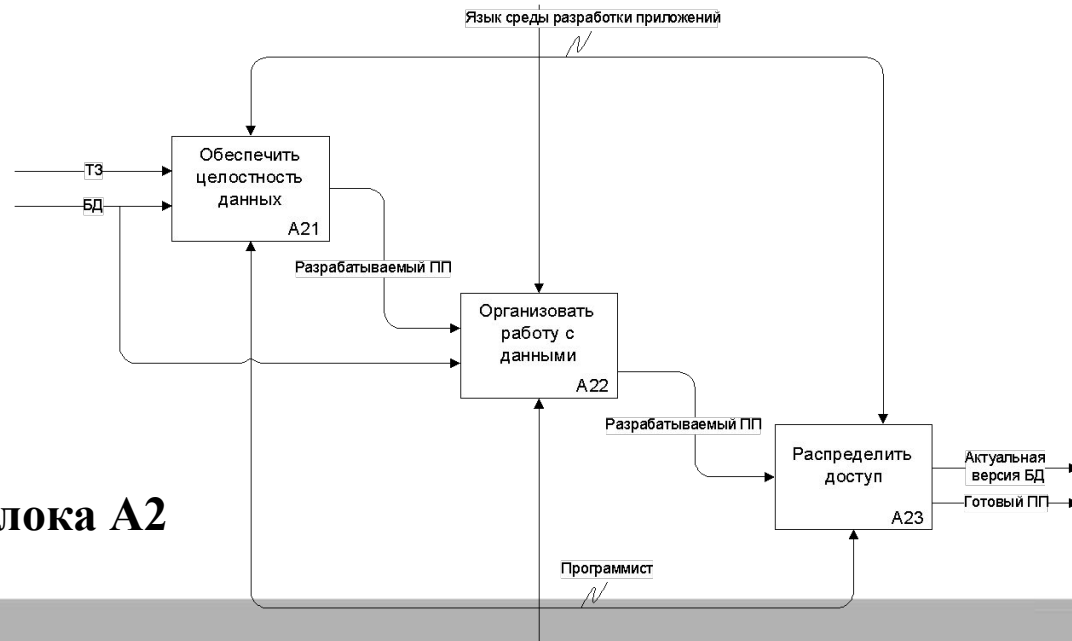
Язык среды разработки приложений

ТЗ

БД

Обеспечить целостность данных

A21

Разрабатываемый ПП

Организовать работу с данными

A22

Разрабатываемый ПП

Распределить доступ

A23

Актуальная версия БД

Готовый ПП

лока А2

Программист